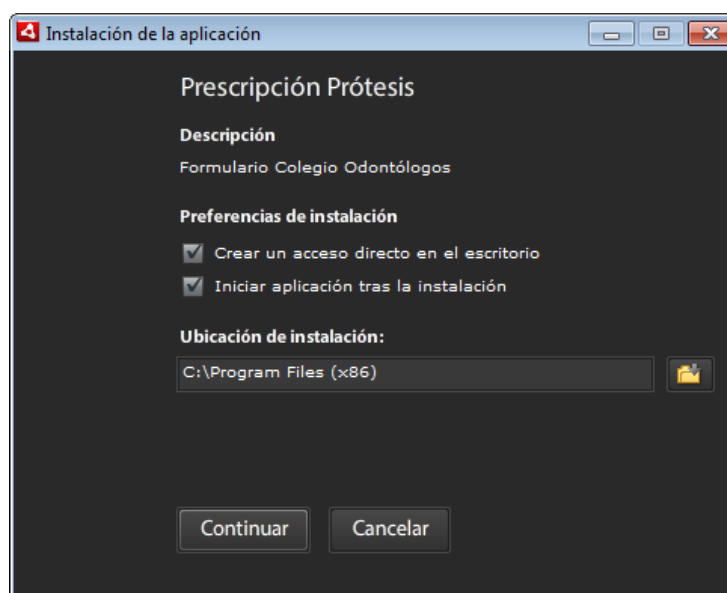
Instalación de la aplicación

Prescripción Prótesis

Descripción

Formulario Colegio Odontólogos

Preferencias de instalación

Crear un acceso directo en el escritorio

Iniciar aplicación tras la instalación

Ubicación de instalación:

C:\Program Files (x86)

Continuar

Cancelar